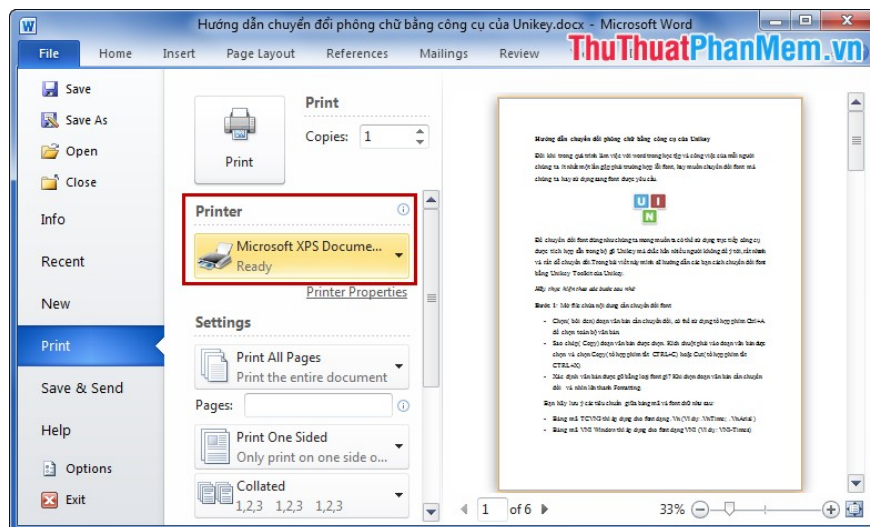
W Hướng dẫn chuyển đổi phông chữ bằng công cụ của Unikey.docx - Microsoft Word

File Home Insert Page Layout References Mailings Review

ThuThuatPhanMem.vn

Save
Save As
Open
Close
Info
Recent
New
Print
Save & Send
Help
Options
Exit

Print

Copies: 1

Print

Printer

Microsoft XPS Docume...
Ready

Printer Properties

Settings

Print All Pages
Print the entire document

Pages:

Print One Sided
Only print on one side o...

Collated
1,2,3 1,2,3 1,2,3

Hướng dẫn chuyển đổi phông chữ bằng công cụ của Unikey

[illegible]

U N I

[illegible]

1 of 6

33%